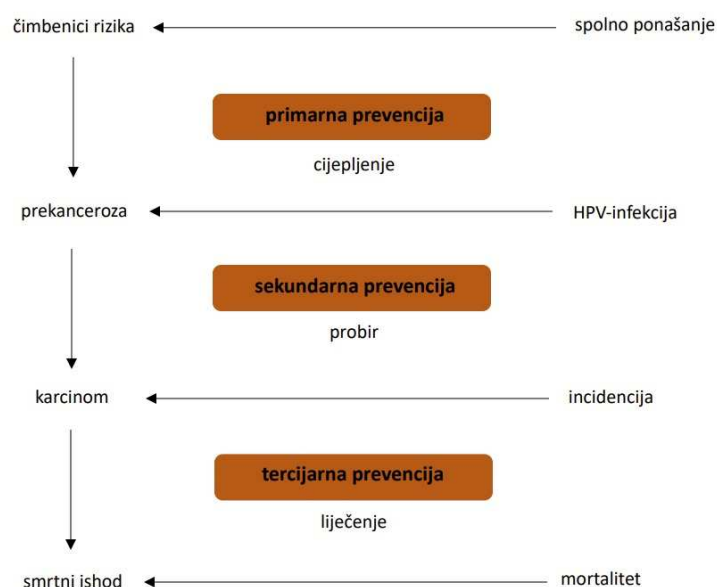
čimbenici rizika

spolno ponašanje

primarna prevencija

cijepljenje

prekanceroza

HPV-infekcija

sekundarna prevencija

probir

karcinom

incidencija

tercijarna prevencija

liječenje

smrtni ishod

mortalitet